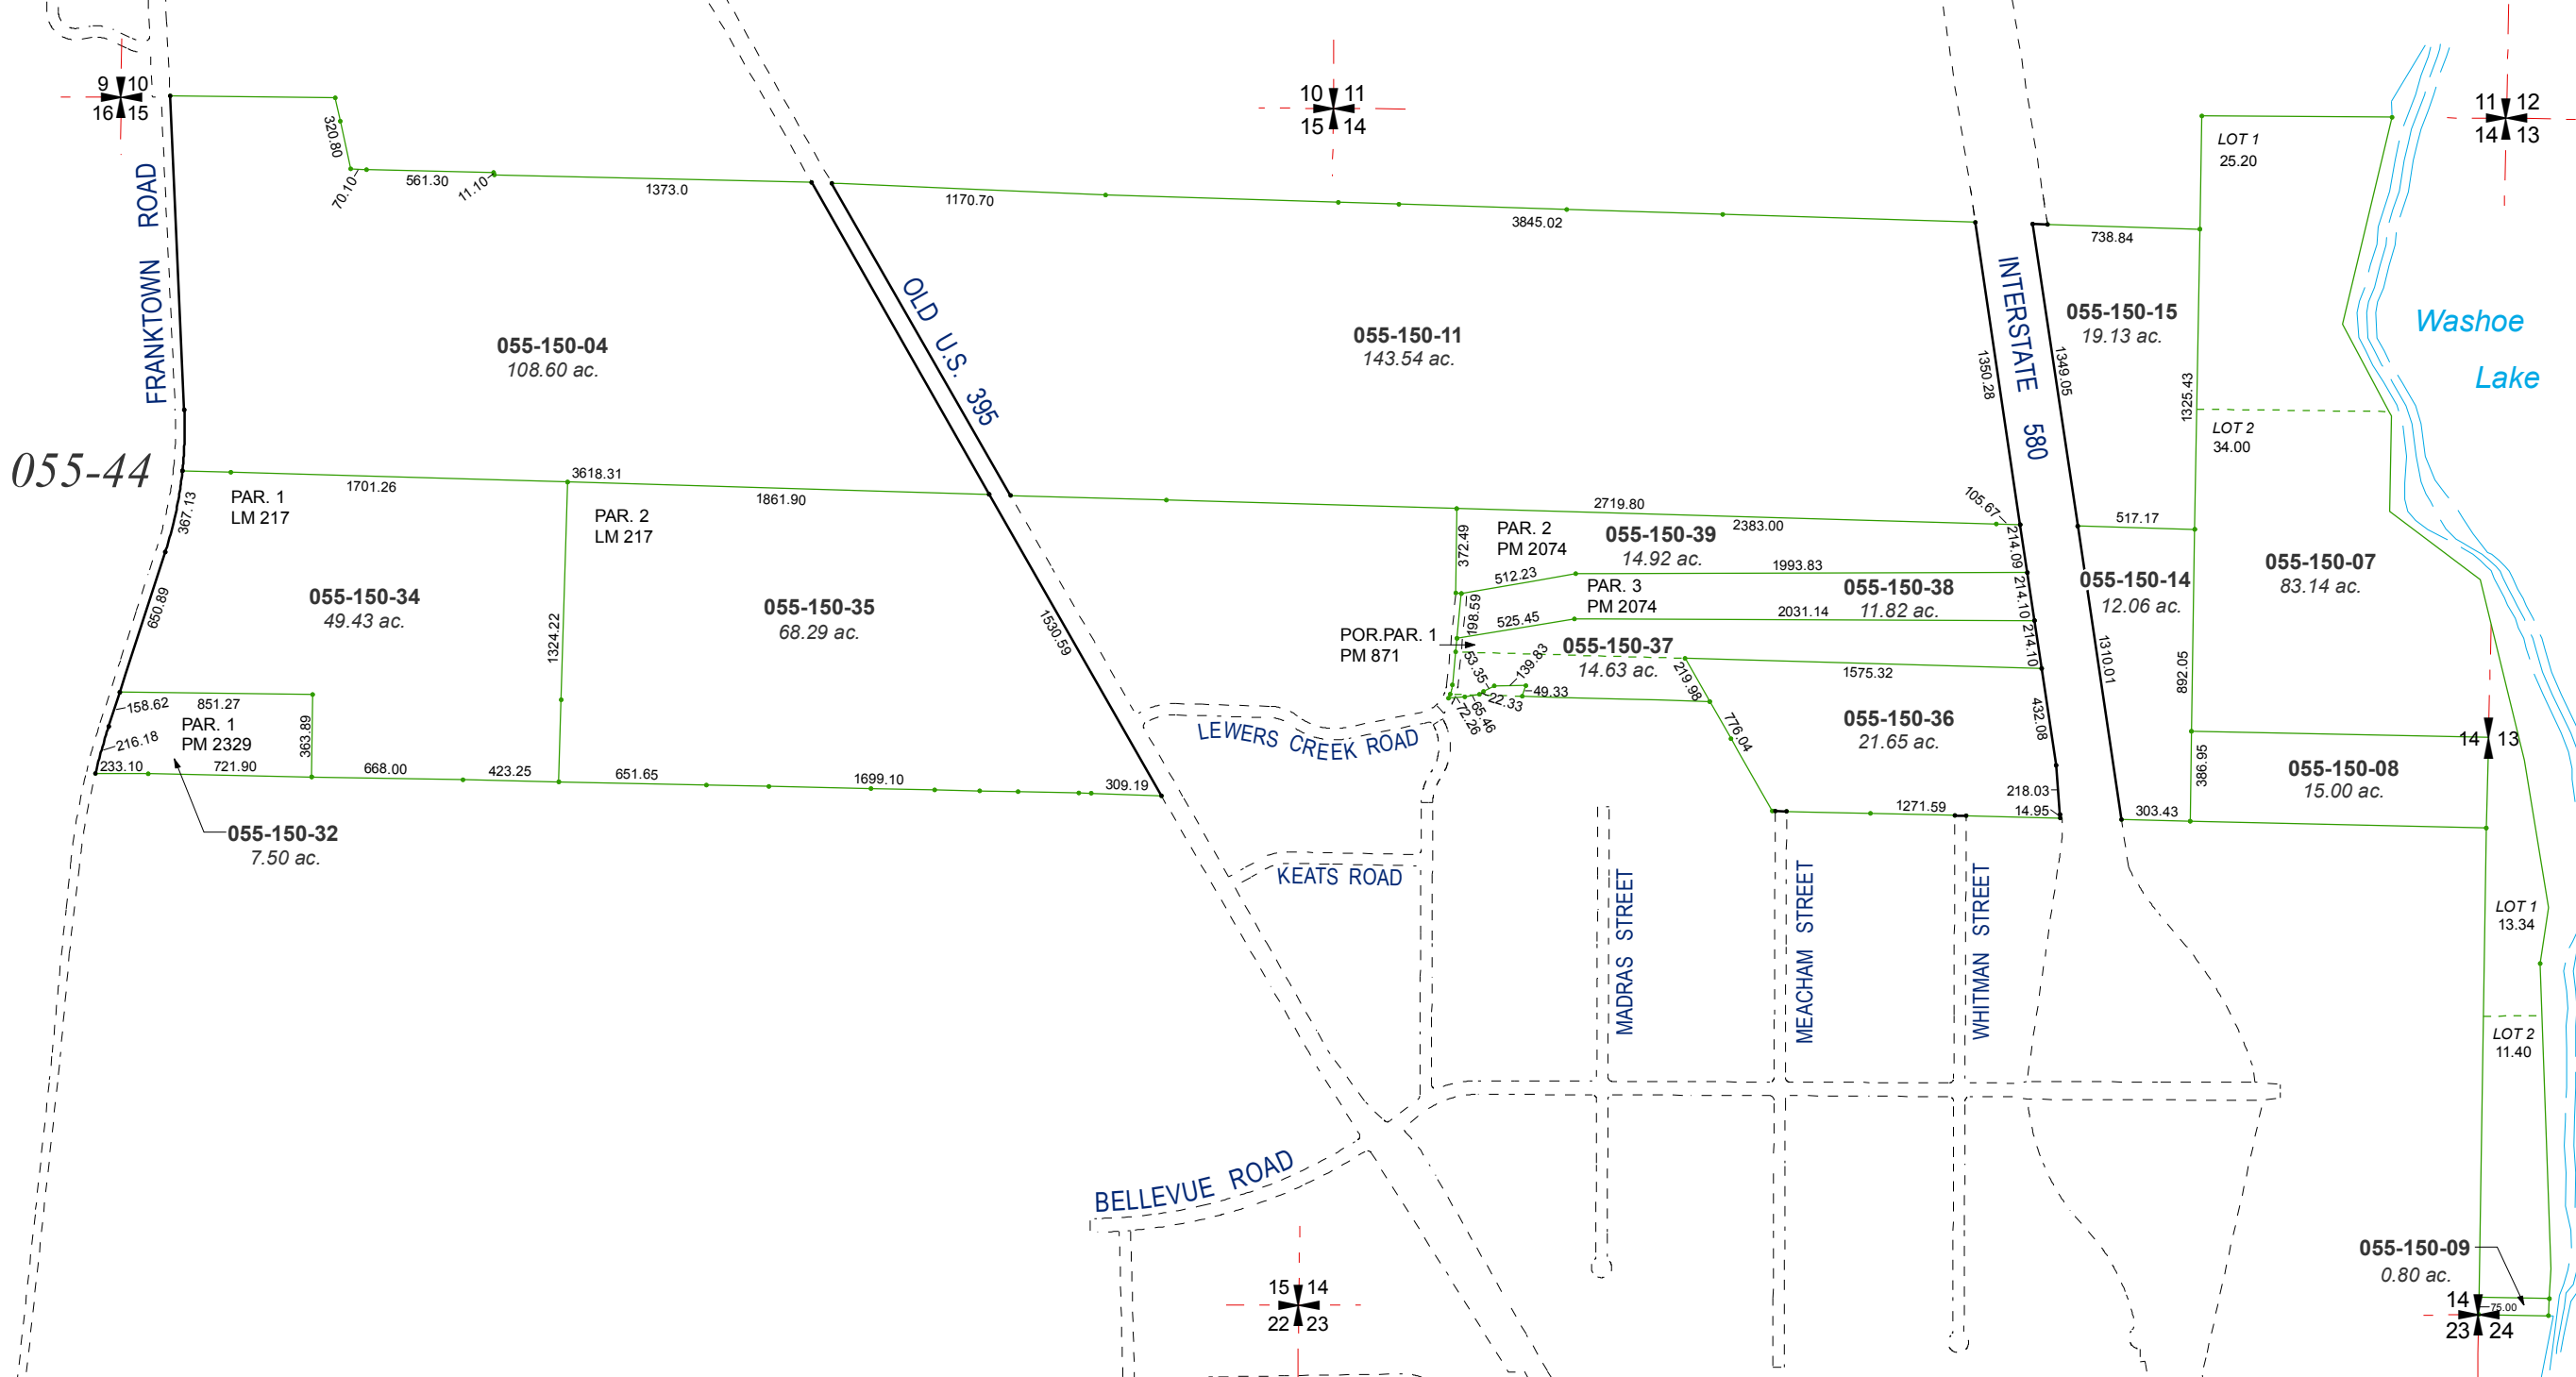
9 10
16 15

10 11
15 14

11 12
14 13

FRANKTOWN ROAD

320.80
70.10
561.30
11.10
1373.0
1170.70
3845.02
738.84

LOT 1
25.20

OLD U.S. 395

INTERSTATE 580

055-150-04
108.60 ac.

055-150-11
143.54 ac.

055-150-15
19.13 ac.

Washoe
Lake

1350.28
1349.05
1325.43

LOT 2
34.00

055-44

367.13
PAR. 1
LM 217
1701.26
3618.31
1861.90
PAR. 2
LM 217
2719.80
105.67
2383.00
517.17

372.49
PAR. 2
PM 2074
055-150-39
14.92 ac.
214.09
512.23
1993.83
PAR. 3
PM 2074
055-150-38
11.82 ac.
055-150-14
12.06 ac.
055-150-07
83.14 ac.

650.89
055-150-34
49.43 ac.
1324.22
055-150-35
68.29 ac.
1530.59
198.59
525.45
2031.14
214.10
POR.PAR. 1
PM 871
055-150-37
14.63 ac.
139.83
214.10
1575.32
1310.01
892.05

53.35
22.33
49.33
65.46
72.26
219.98
776.04

158.62
851.27
PAR. 1
PM 2329
216.18
363.89
233.10
721.90
668.00
423.25
651.65
1699.10
309.19

LEWERS CREEK ROAD

055-150-36
21.65 ac.
432.08
218.03
1271.59
14.95
303.43
386.95
14 13
055-150-08
15.00 ac.

055-150-32
7.50 ac.

KEATS ROAD

MADRAS STREET
MEACHAM STREET
WHITMAN STREET

LOT 1
13.34
LOT 2
11.40

BELLEVUE ROAD

15 14
22 23

055-150-09
0.80 ac.
75.00
14
23 24